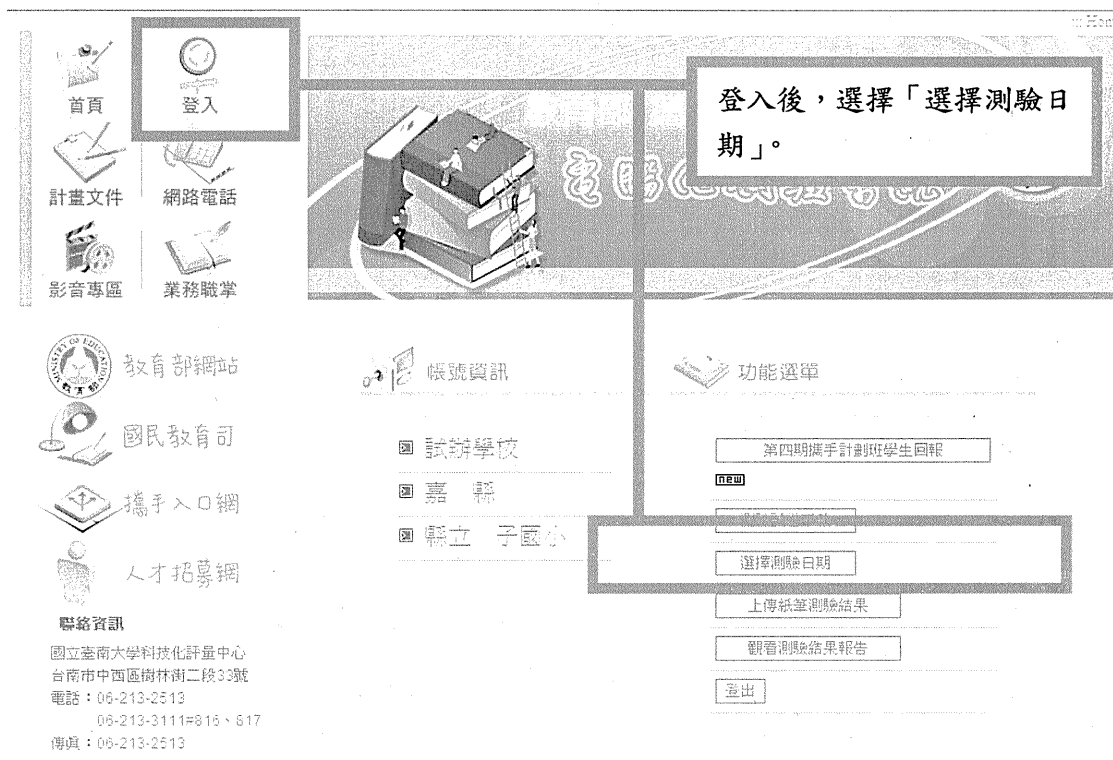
:: Hom

首頁

登入

登入後，選擇「選擇測驗日期」。

計畫文件

網路電話

影音專區

業務職掌

教育部網站

國民教育司

攜手入口網

人才招募網

聯絡資訊

國立臺南大學科技化評量中心
台南市中西區樹林街二段33號
電話：06-213-2513
06-213-3111#816、817
傳真：06-213-2513

帳號資訊

試辦學校

嘉　縣

縣立　子國小

功能選單

第四期攜手計劃班學生回報

new

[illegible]

選擇測驗日期

上傳紙筆測驗結果

觀看測驗結果報告

登出